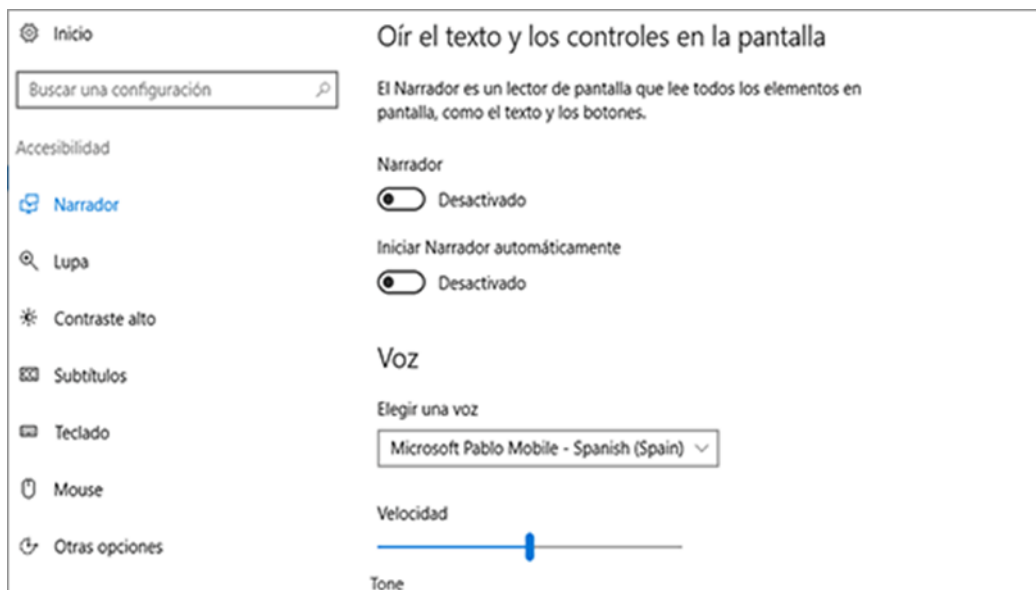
Inicio

Buscar una configuración

Accesibilidad

Narrador

Lupa

Contraste alto

Subtítulos

Teclado

Mouse

Otras opciones

Oír el texto y los controles en la pantalla

El Narrador es un lector de pantalla que lee todos los elementos en pantalla, como el texto y los botones.

Narrador

Desactivado

Iniciar Narrador automáticamente

Desactivado

Voz

Elegir una voz

Microsoft Pablo Mobile - Spanish (Spain)

Velocidad

Tone